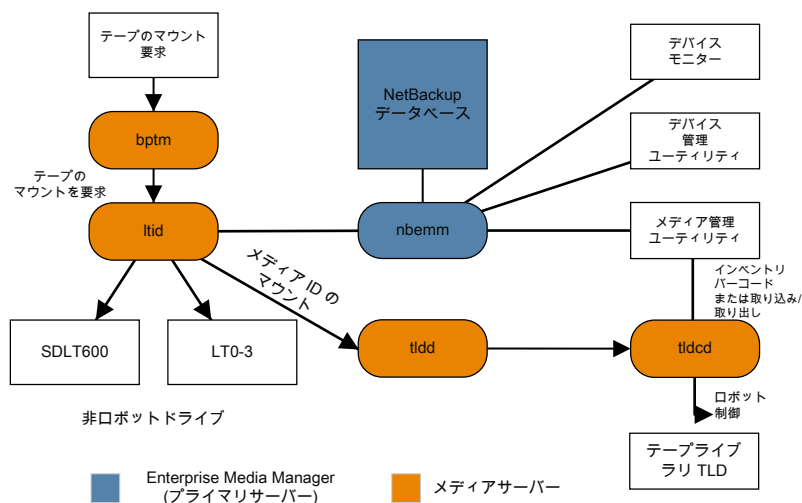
テープのマウント要求

bptm

テープのマウントを要求

ltid

SDLT600

LT0-3

非ロボットドライブ

NetBackup データベース

nbemm

メディア ID のマウント

tldd

デバイスモニター

デバイス管理ユーティリティ

メディア管理ユーティリティ

インベントリバーコードまたは取り込み/取り出し

tldcd

ロボット制御

テープライブラリ TLD

Enterprise Media Manager (プライマリサーバー)

メディアサーバー